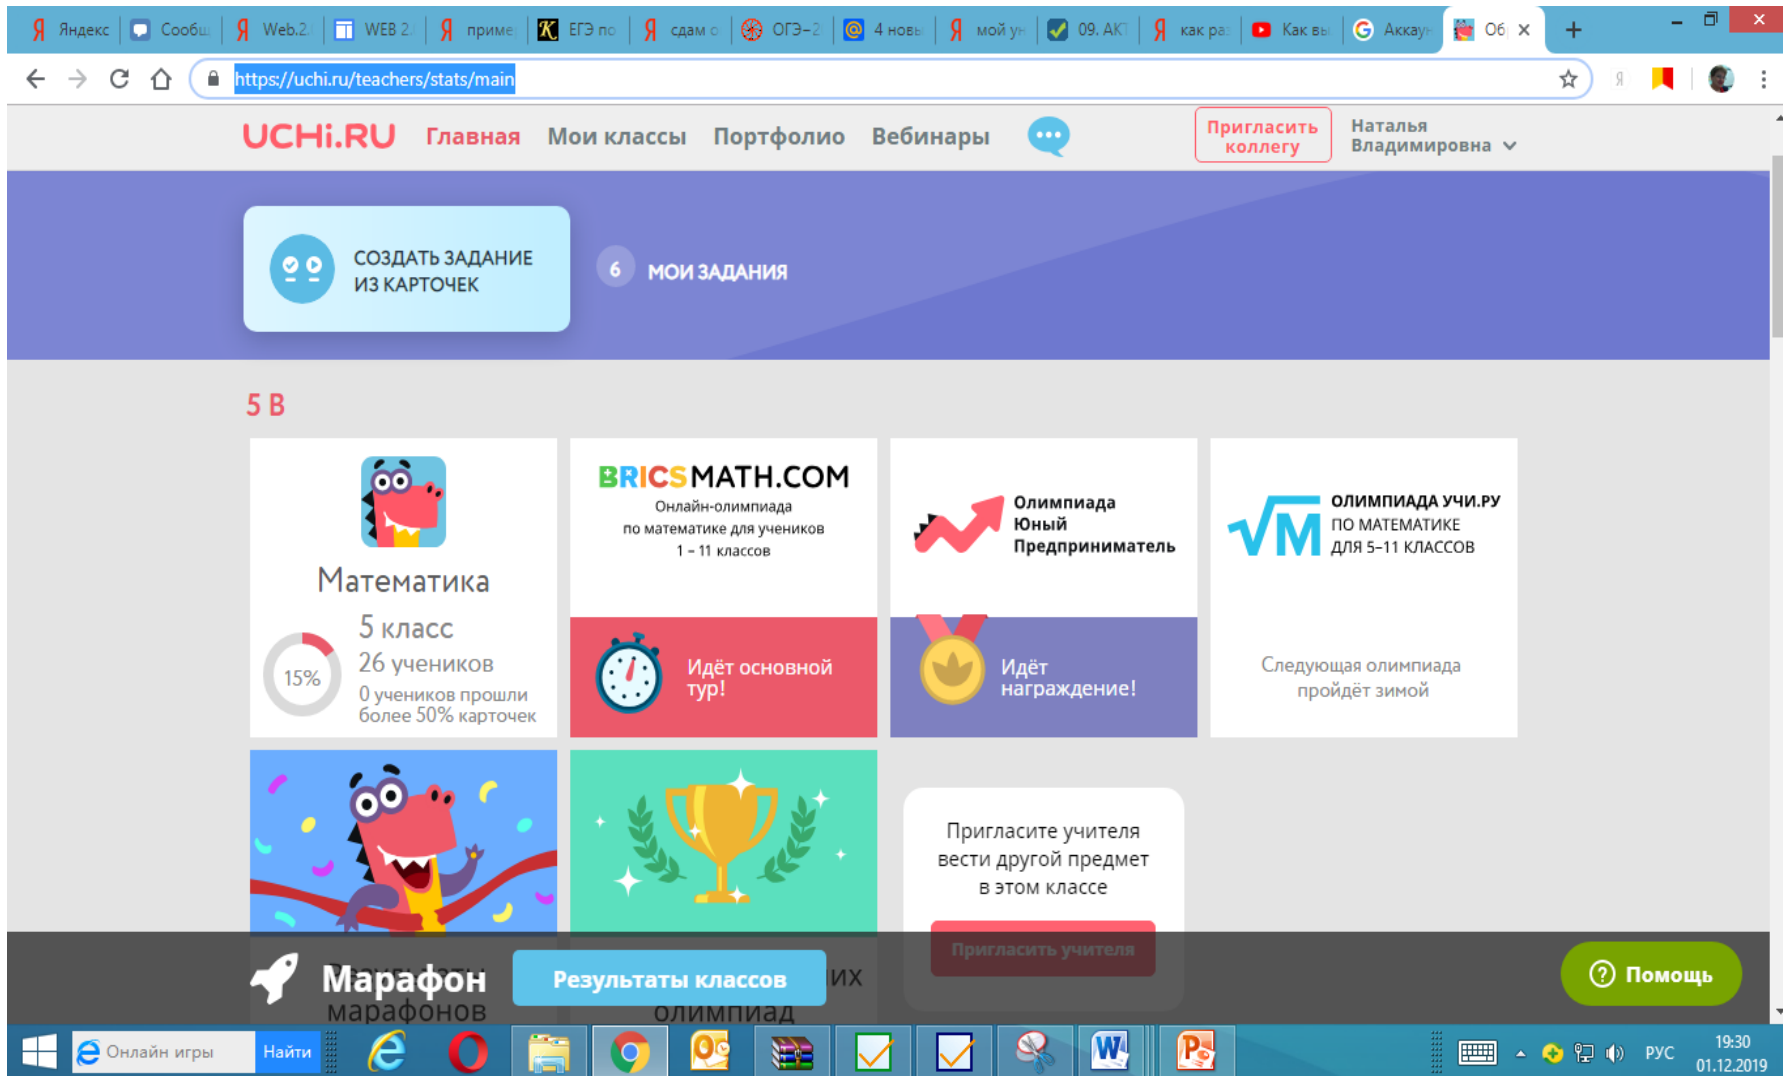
Яндекс | Сообщ | Web.2 | WEB 2 | приме | ЕГЭ по | сдам о | ОГЭ–2 | 4 новь | мой ун | 09. АК | как ра | Как вь | Аккаун | Об ×

https://uchi.ru/teachers/stats/main

UCHi.RU Главная Мои классы Портфолио Вебинары

Пригласить коллегу

Наталья Владимировна

СОЗДАТЬ ЗАДАНИЕ ИЗ КАРТОЧЕК

6 МОИ ЗАДАНИЯ

5 В

Математика

5 класс

26 учеников

15%

0 учеников прошли более 50% карточек

BRICSMATH.COM

Онлайн-олимпиада по математике для учеников 1 – 11 классов

Идёт основной тур!

Олимпиада Юный Предприниматель

Идёт награждение!

ОЛИМПИАДА УЧИ.РУ ПО МАТЕМАТИКЕ ДЛЯ 5-11 КЛАССОВ

Следующая олимпиада пройдёт зимой

Пригласите учителя вести другой предмет в этом классе

Пригласить учителя

Марафон марафонов

Результаты классов

их олимпиад

Помощь

Онлайн игры Найти

РУС 19:30 01.12.2019